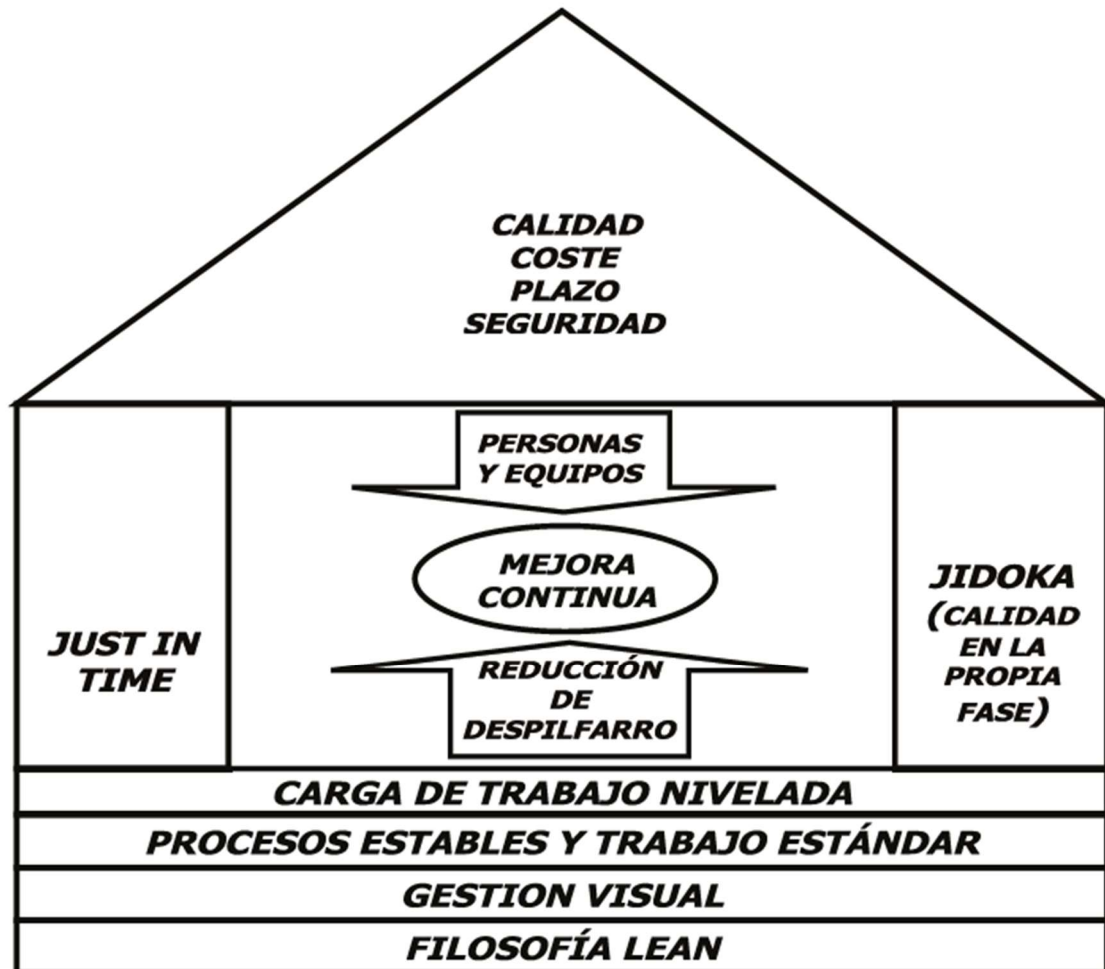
CALIDAD
COSTE
PLAZO
SEGURIDAD

PERSONAS Y EQUIPOS

MEJORA CONTINUA

JUST IN TIME

JIDOKA (CALIDAD EN LA PROPIA FASE)

REDUCCIÓN DE DESPILFARRO

CARGA DE TRABAJO NIVELADA

PROCESOS ESTABLES Y TRABAJO ESTÁNDAR

GESTION VISUAL

FILOSOFÍA LEAN